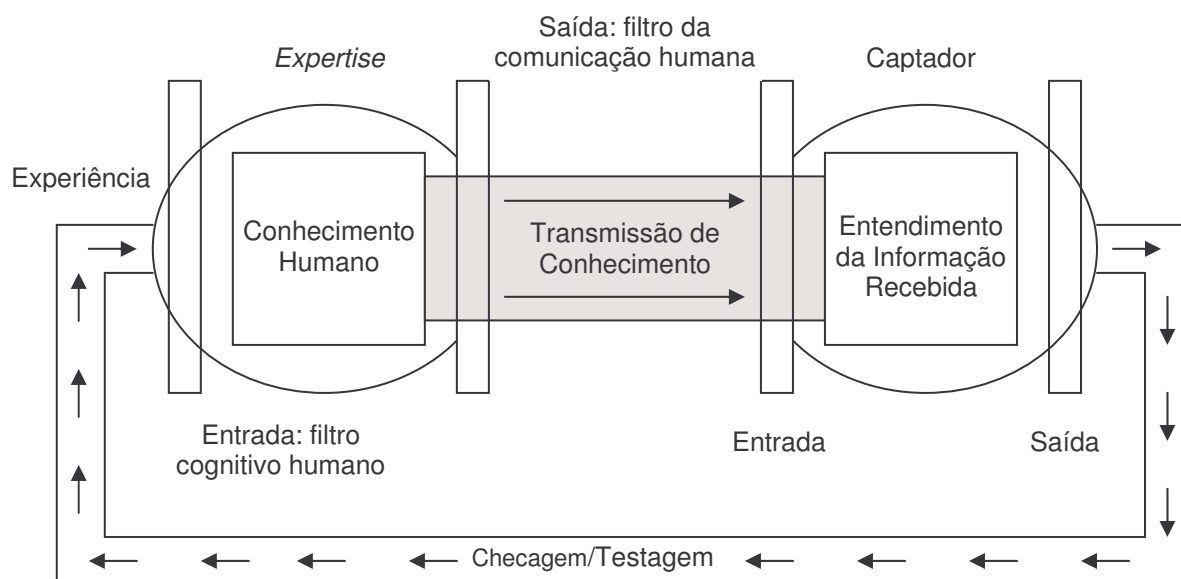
Expertise

Saída: filtro da comunicação humana

Captador

Experiência

Conhecimento Humano

Transmissão de Conhecimento

Entendimento da Informação Recebida

Entrada: filtro cognitivo humano

Entrada

Saída

Checagem/Testagem